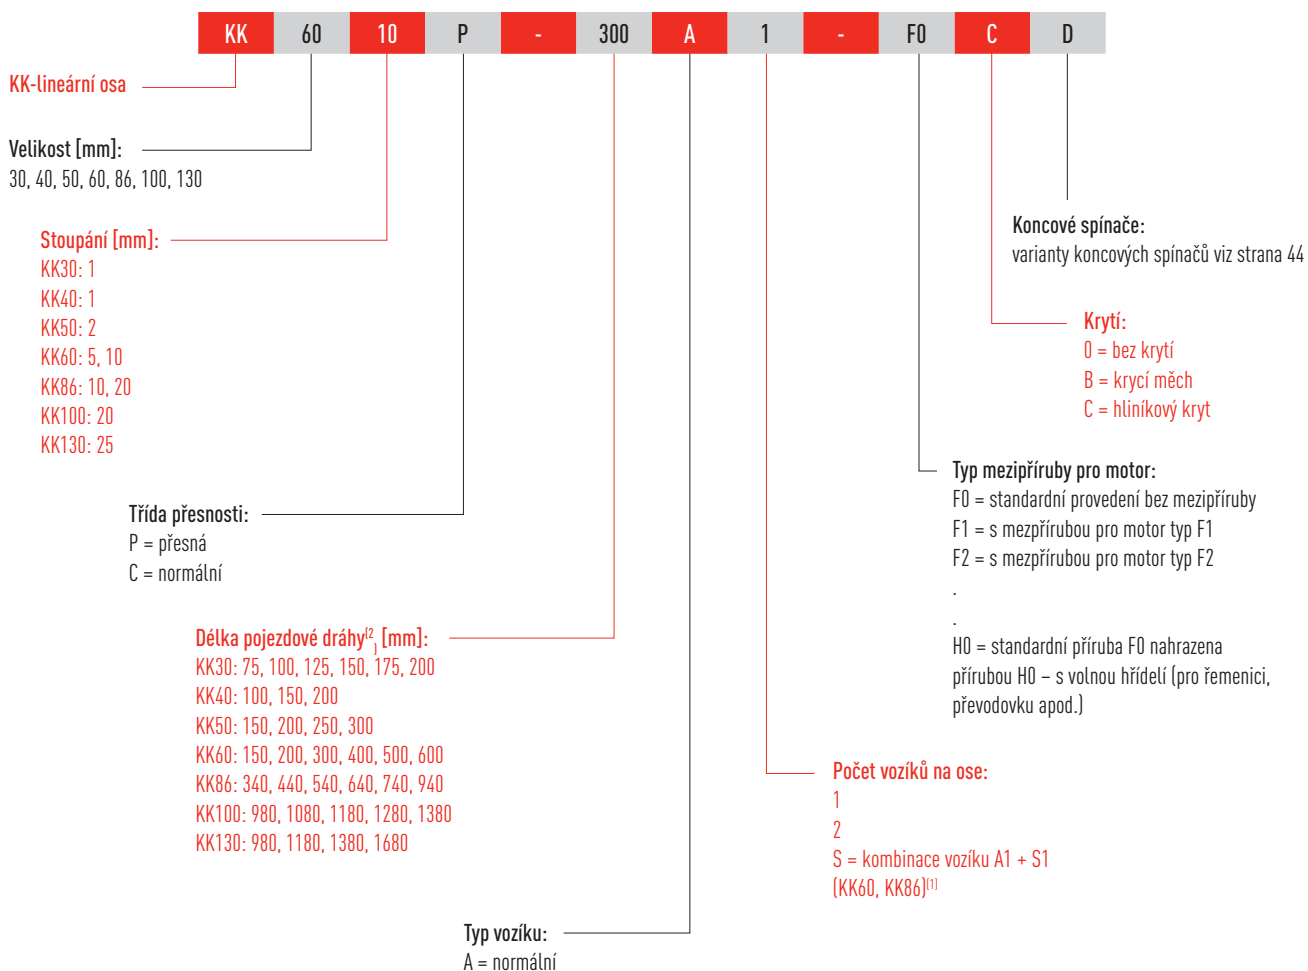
| KK | 60 | 10 | P | - | 300 | A | 1 | - | F0 | C | D |
|---|---|---|---|---|---|---|---|---|---|---|---|

KK-lineární osa

Velikost [mm]:
30, 40, 50, 60, 86, 100, 130

Stoupání [mm]:
KK30: 1
KK40: 1
KK50: 2
KK60: 5, 10
KK86: 10, 20
KK100: 20
KK130: 25

Třída přesnosti:
P = přesná
C = normální

Délka pojezdové dráhy$^{(2)}$ [mm]:
KK30: 75, 100, 125, 150, 175, 200
KK40: 100, 150, 200
KK50: 150, 200, 250, 300
KK60: 150, 200, 300, 400, 500, 600
KK86: 340, 440, 540, 640, 740, 940
KK100: 980, 1080, 1180, 1280, 1380
KK130: 980, 1180, 1380, 1680

Typ vozíku:
A = normální

Koncové spínače:
varianty koncových spínačů viz strana 44

Krytí:
0 = bez krytí
B = krycí měch
C = hliníkový kryt

Typ mezipříruby pro motor:
F0 = standardní provedení bez mezipříruby
F1 = s mezpřírubou pro motor typ F1
F2 = s mezpřírubou pro motor typ F2
.
.
H0 = standardní příruba F0 nahrazena přírubou H0 – s volnou hřídelí (pro řemenici, převodovku apod.)

Počet vozíků na ose:
1
2
S = kombinace vozíku A1 + S1
(KK60, KK86)$^{(1)}$